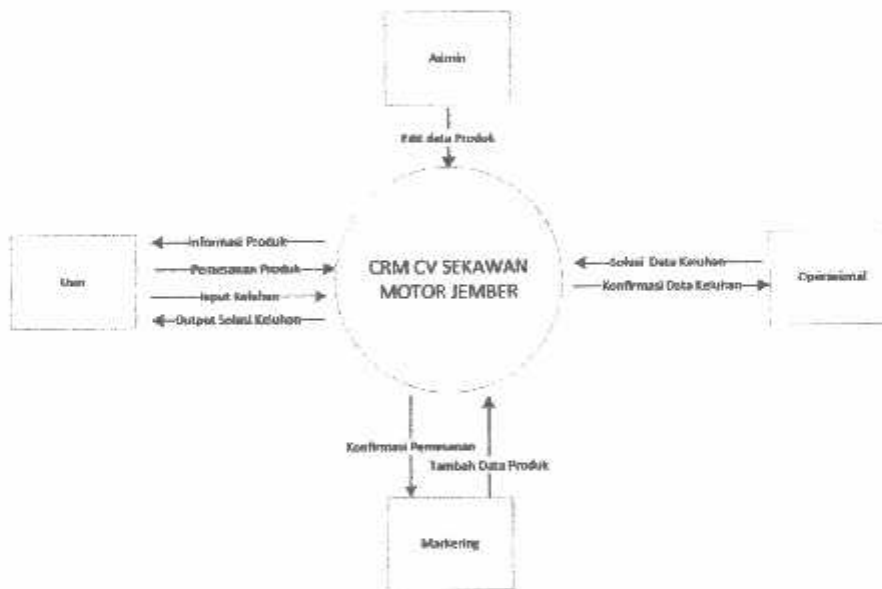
Admin

Edit data Produk

User

Informasi Produk

Pemesanan Produk

Input Keluhan

Output Solusi Keluhan

CRM CV SEKAWAN MOTOR JEMBER

Solusi Data Keluhan

Konfirmasi Data Keluhan

Operasional

Konfirmasi Pemesanan

Tambah Data Produk

Marketing